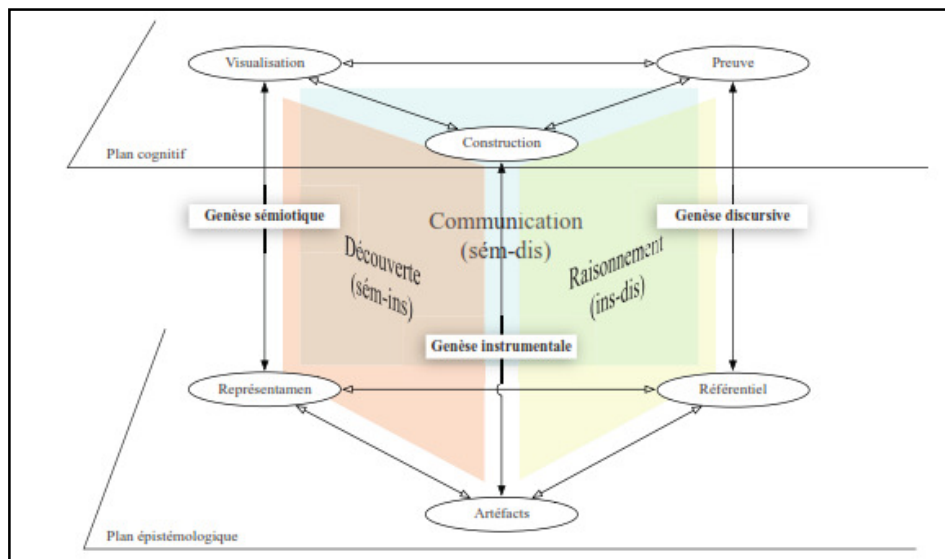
Visualisation

Preuve

Construction

Plan cognitif

Genèse sémiotique

Communication
(sém-dis)

Genèse discursive

Découverte
(sém-ins)

Raisonnement
(ins-dis)

Genèse instrumentale

Représentamen

Référentiel

Artéfacts

Plan épistémologique